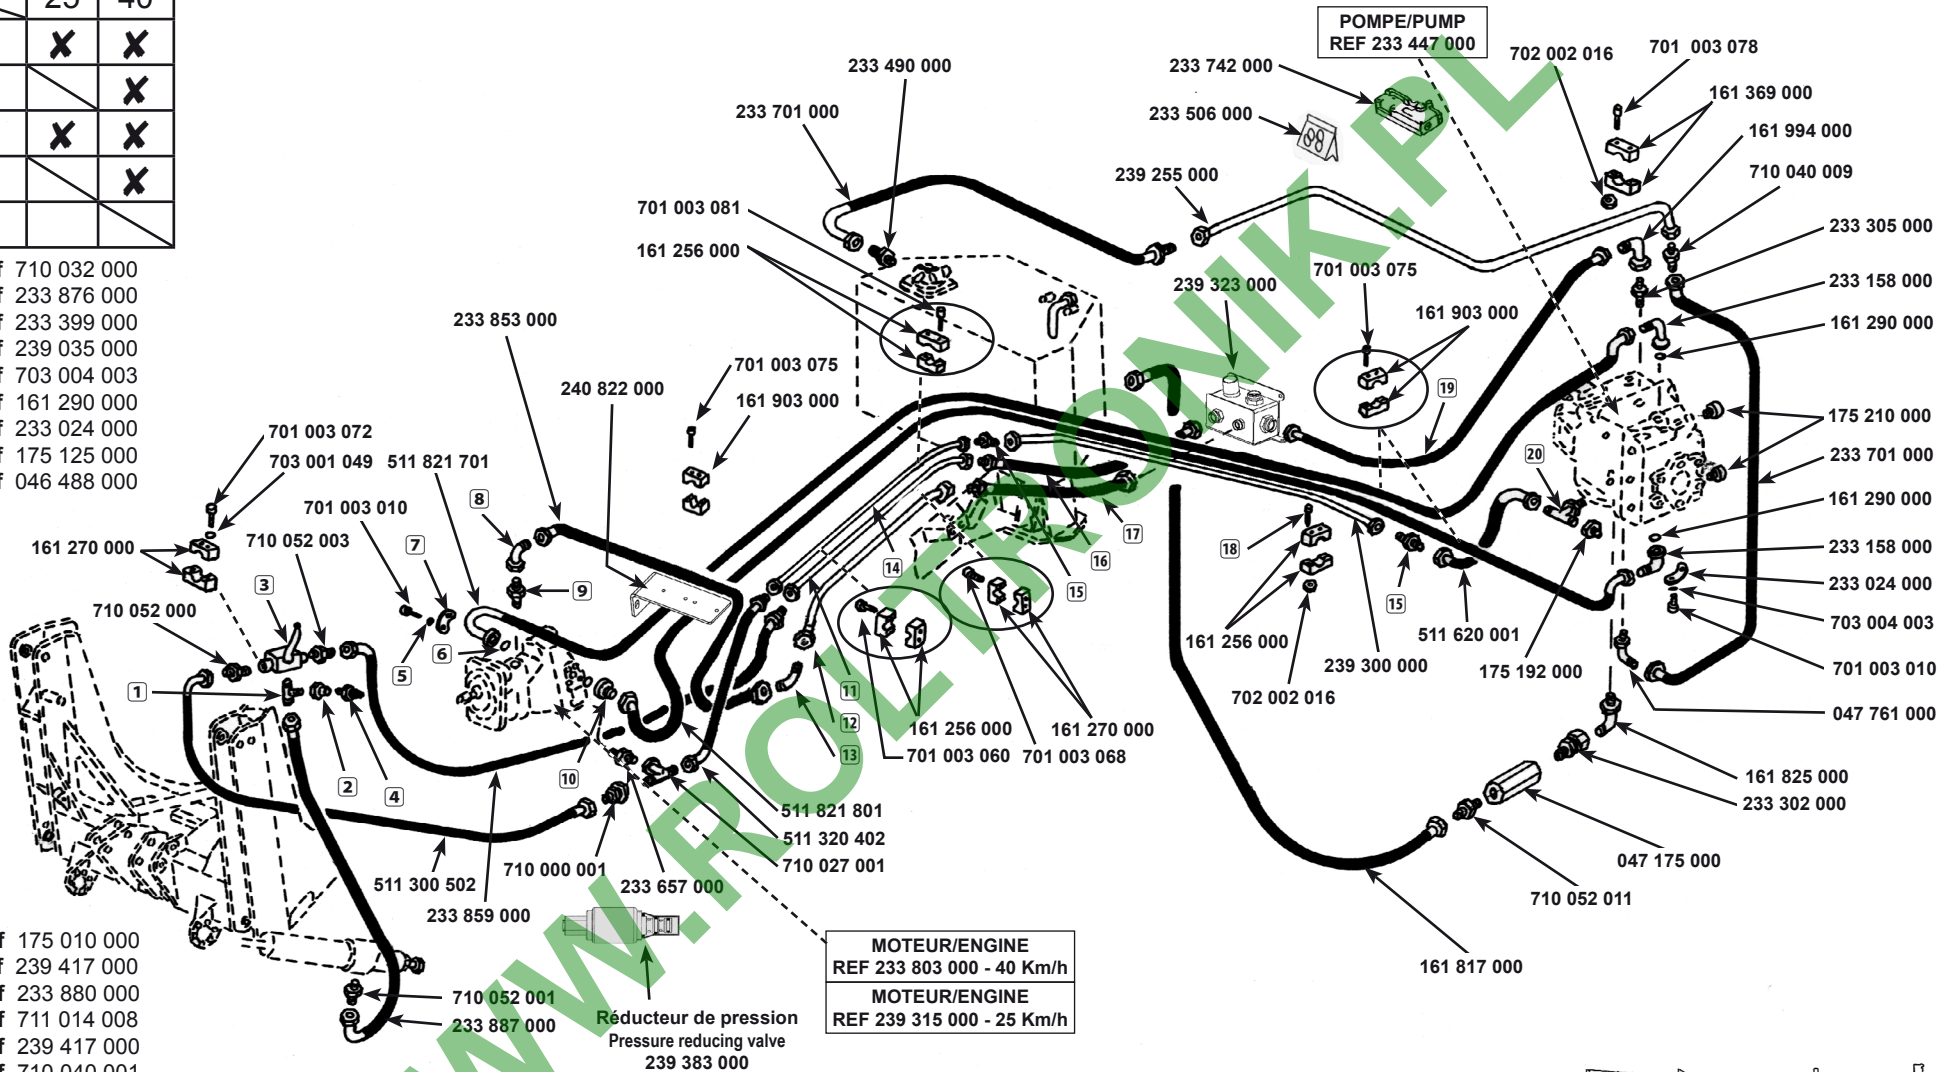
| 25 | 40 |
|---|---|
| ✗ | ✗ |
| | ✗ |
| ✗ | ✗ |
| | ✗ |
| | |

f 710 032 000
f 233 876 000
f 233 399 000
f 239 035 000
f 703 004 003
f 161 290 000
f 233 024 000
f 175 125 000
f 046 488 000

f 175 010 000
f 239 417 000
f 233 880 000
f 711 014 008
f 239 417 000
f 710 040 001

POMPE/PUMP
REF 233 447 000

233 490 000
233 701 000
233 742 000
233 506 000
702 002 016
701 003 078
161 369 000
161 994 000
710 040 009
239 255 000
233 305 000
701 003 081
161 256 000
233 158 000
701 003 075
239 323 000
161 290 000
233 853 000
161 903 000
701 003 075
240 822 000
161 903 000
19
175 210 000
233 701 000
20
161 290 000
701 003 072
703 001 049
511 821 701
701 003 010
8
233 158 000
161 270 000
710 052 003
7
233 024 000
3
17
18
703 004 003
9
16
14
710 052 000
15
15
701 003 010
6
5
161 256 000
511 620 001
1
11
239 300 000
175 192 000
047 761 000
702 002 016
12
161 256 000
161 270 000
2
4
13
701 003 060
701 003 068
10
161 825 000
511 821 801
233 302 000
511 320 402
710 027 001
047 175 000
511 300 502
710 000 001
233 657 000
710 052 011
233 859 000
MOTEUR/ENGINE
REF 233 803 000 - 40 Km/h
161 817 000
MOTEUR/ENGINE
REF 239 315 000 - 25 Km/h
710 052 001
233 887 000
Réducteur de pression
Pressure reducing valve
239 383 000

WWW.ROLTRONIK.PL